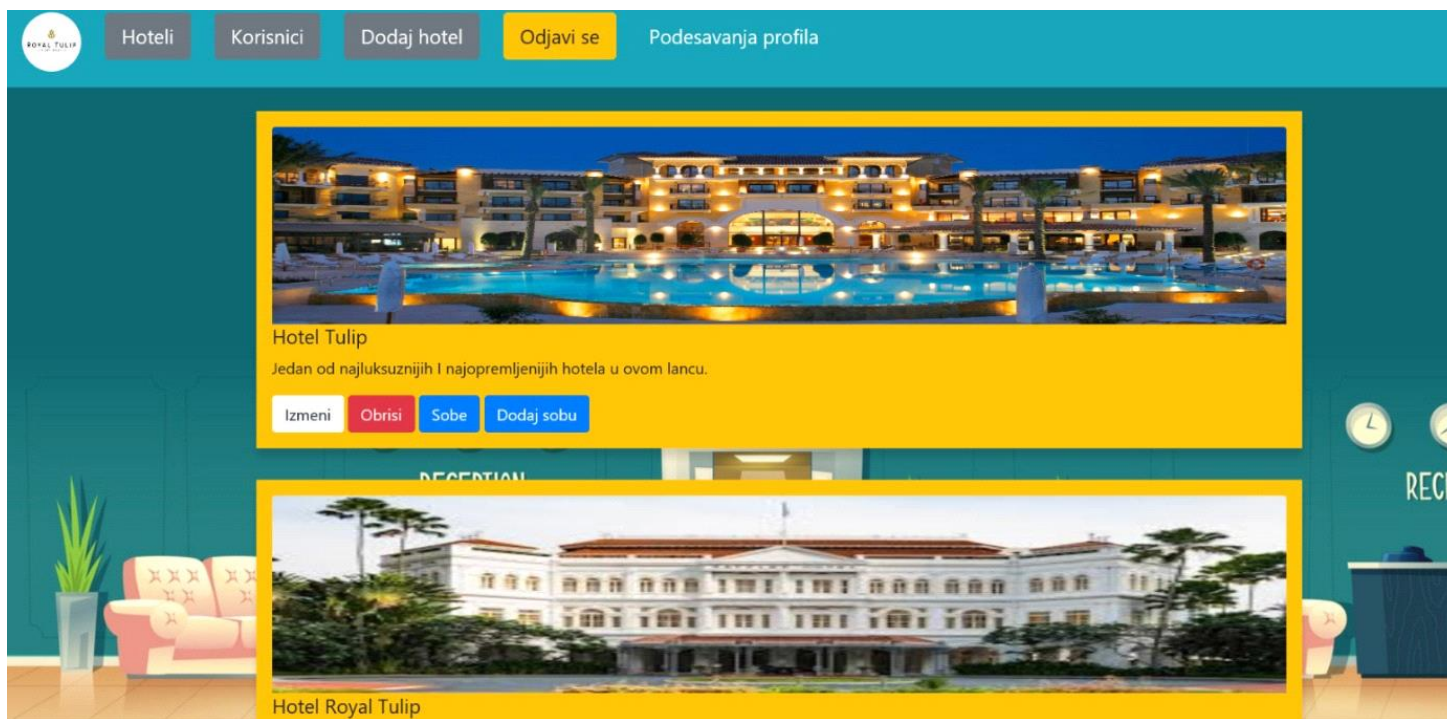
ROYAL TULIP

Hoteli Korisnici Dodaj hotel Odjavi se Podesavanja profila

Hotel Tulip

Jedan od najluksuznijih I najopremljenijih hotela u ovom lancu.

Izmeni Obrisi Sobe Dodaj sobu

RECEPTION

RECE

Hotel Royal Tulip